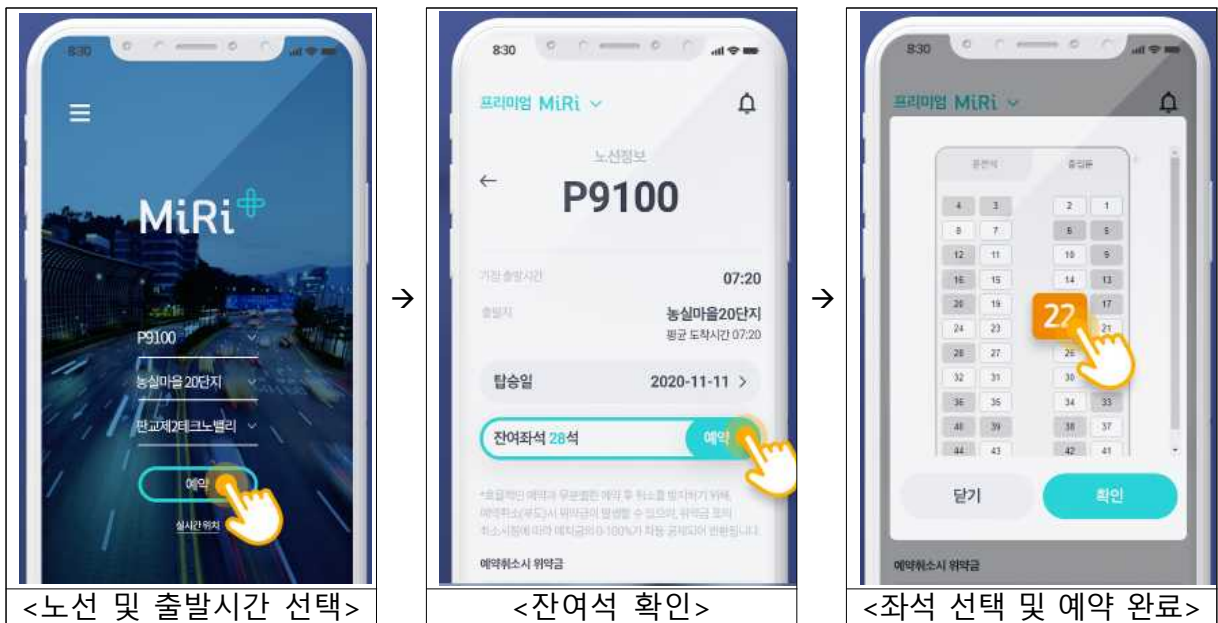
8:30

MiRi

P9100

농실마을20단지

판교제2테크노밸리

예약

실시간 위치

<노선 및 출발시간 선택>

→

8:30

프리미엄 MiRi

노선정보

P9100

기점 출발시간 07:20

출발지 농실마을20단지

평균 도착시간 07:20

탑승일 2020-11-11 >

잔여좌석 28석 예약

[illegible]

예약취소시 위약금

<잔여석 확인>

→

8:30

프리미엄 MiRi

운전석 출입문

| 4 | 3 | 2 | 1 |
|---|---|---|---|
| 8 | 7 | 6 | 5 |
| 12 | 11 | 10 | 9 |
| 16 | 15 | 14 | 13 |
| 20 | 19 | 22 | 17 |
| 24 | 23 | | 21 |
| 28 | 27 | 26 | |
| 32 | 31 | 30 | |
| 36 | 35 | 34 | 33 |
| 40 | 39 | 38 | 37 |
| 44 | 43 | 42 | 41 |

닫기 확인

예약취소시 위약금

<좌석 선택 및 예약 완료>